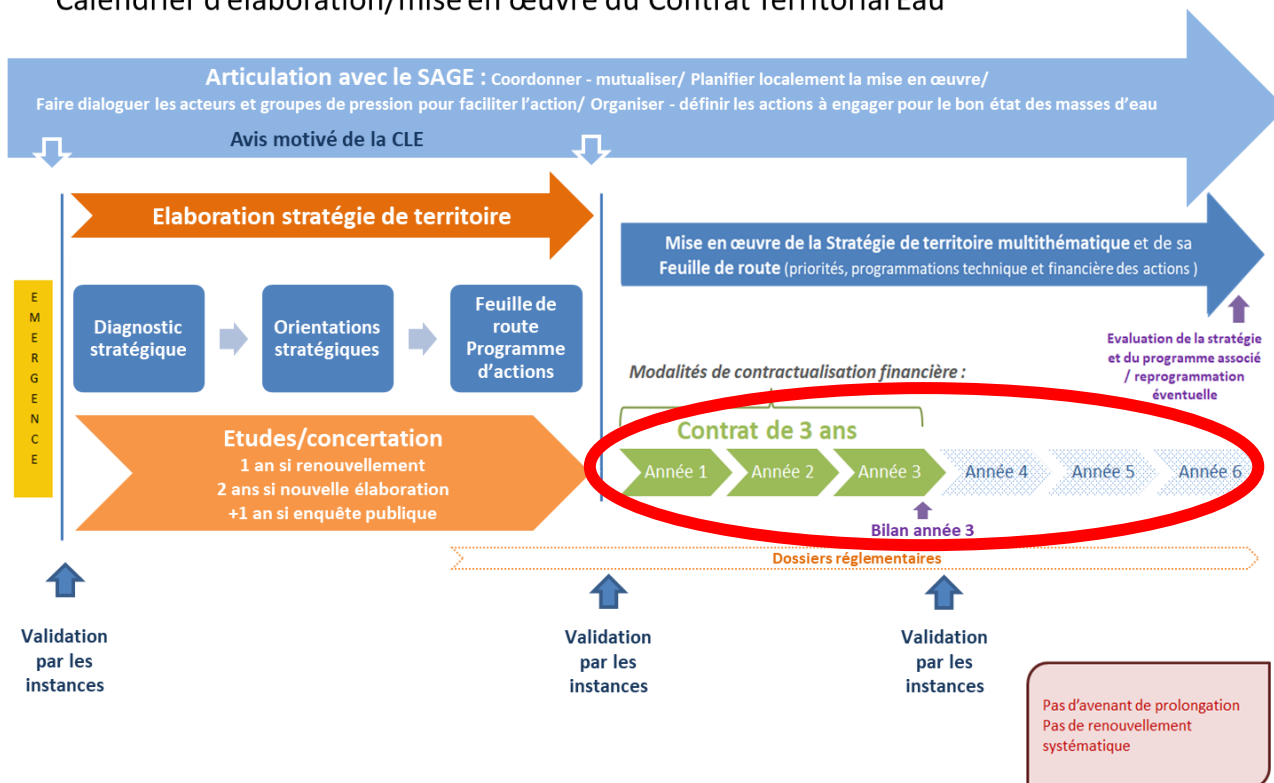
Calendrier d'élaboration/mise en œuvre du Contrat Territorial Eau

Articulation avec le SAGE : Coordonner - mutualiser/ Planifier localement la mise en œuvre/ Faire dialoguer les acteurs et groupes de pression pour faciliter l'action/ Organiser - définir les actions à engager pour le bon état des masses d'eau

Avis motivé de la CLE

Elaboration stratégie de territoire

Mise en œuvre de la Stratégie de territoire multithématique et de sa Feuille de route (priorités, programmations technique et financière des actions )

E M E R G E N C E

Diagnostic stratégique

Orientations stratégiques

Feuille de route Programme d'actions

Evaluation de la stratégie et du programme associé / reprogrammation éventuelle

Modalités de contractualisation financière :

Contrat de 3 ans

Etudes/concertation
1 an si renouvellement
2 ans si nouvelle élaboration
+1 an si enquête publique

Année 1
Année 2
Année 3
Année 4
Année 5
Année 6

Bilan année 3

Dossiers réglementaires

Validation par les instances

Validation par les instances

Validation par les instances

Pas d'avenant de prolongation
Pas de renouvellement systématique